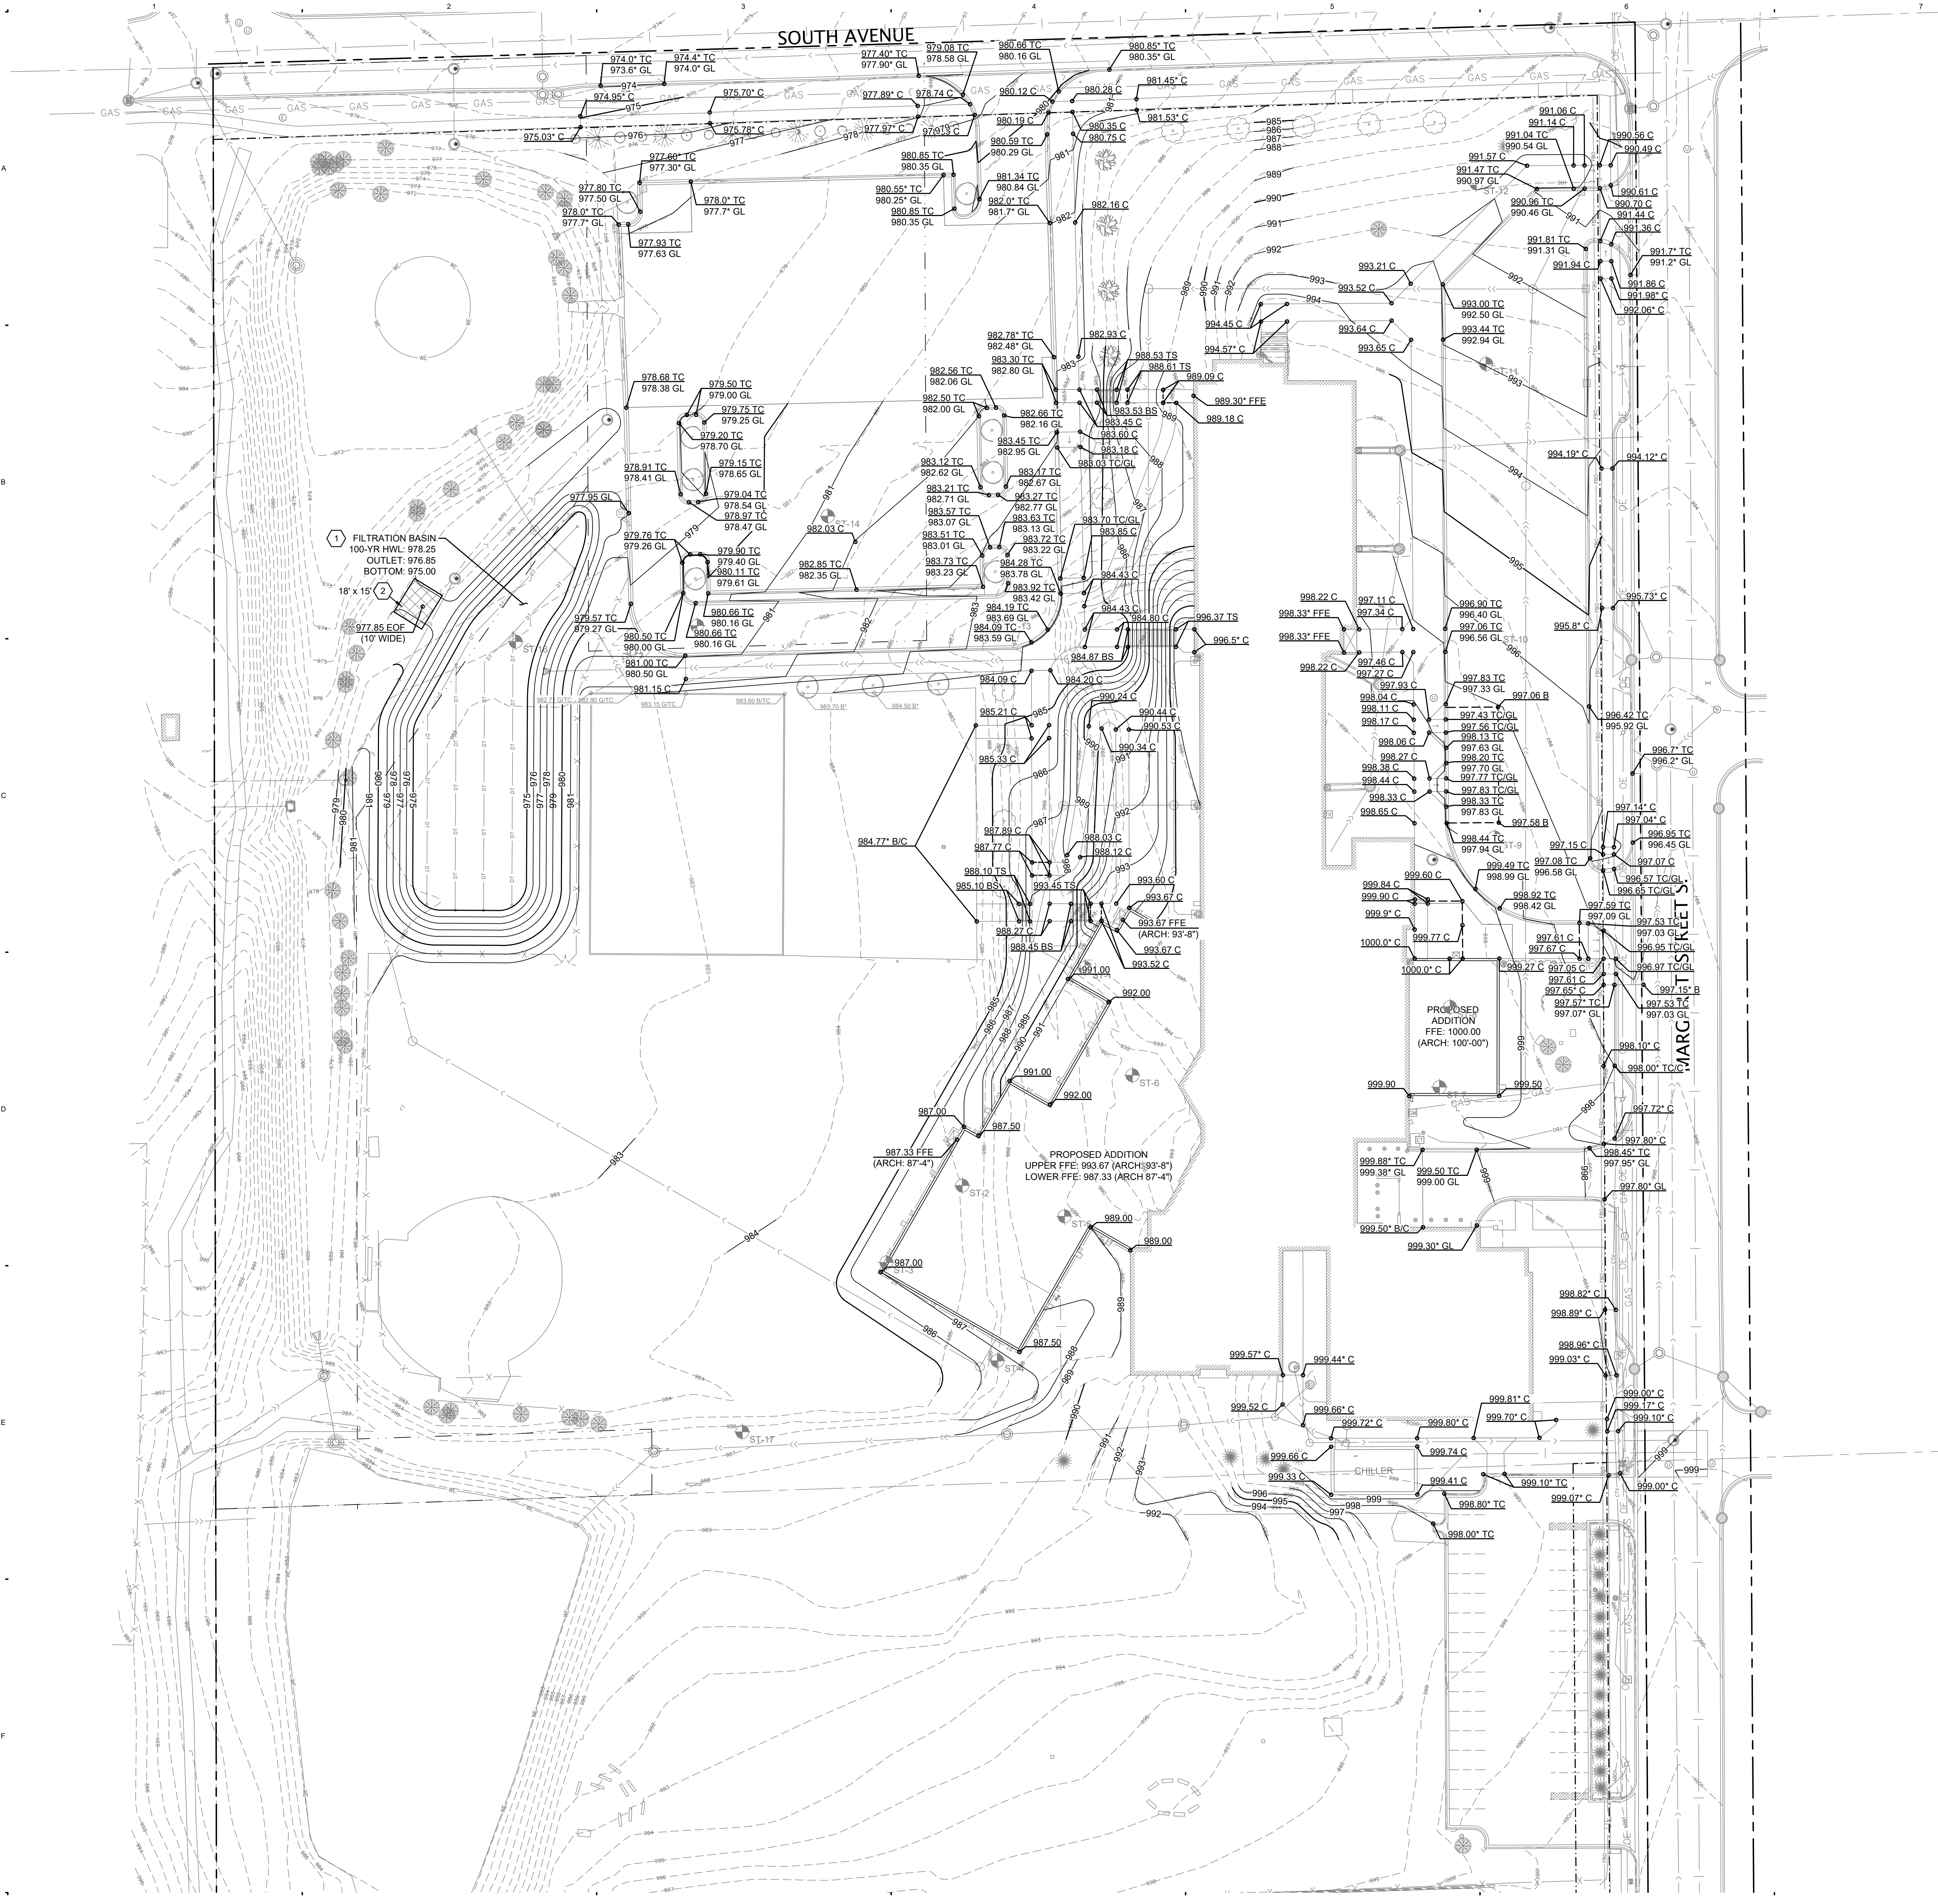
SOUTH AVENUE

1 2 3 4 5 6 7

A B C D E F

974.0* TC
973.6* GL
974.4* TC
974.0* GL
974.95* C
975.03* C
975.70* C
975.78* C
977.40* TC
977.90* GL
977.89* C
977.97* TC
979.08 TC
978.58 GL
978.74 C
979.22 C
980.66 TC
980.16 GL
980.12 C
980.28 C
980.35 C
980.75 C
980.85* TC
980.35* GL
981.45* C
981.53* C
977.60* TC
977.30* GL
977.80 TC
977.50 GL
978.0* TC
977.7* GL
978.0* TC
977.7* GL
977.93 TC
977.63 GL
980.85 TC
980.35 GL
980.55* TC
980.25* GL
980.85 TC
980.35 GL
980.19 C
980.59 TC
980.29 GL
981.34 TC
980.84 GL
982.0* TC
981.7* GL
982.16 C
991.06 C
991.14 C
991.04 TC
990.54 GL
990.56 C
990.49 C
991.57 C
991.47 TC
990.97 GL
990.61 C
990.70 C
990.96 TC
990.46 GL
991.44 C
991.36 C
991.81 TC
991.31 GL
991.94 C
991.7* TC
991.2* GL
991.86 C
991.98* C
992.06* C
993.21 C
993.52 C
993.00 TC
992.50 GL
993.64 C
993.44 TC
992.94 GL
993.65 C
994.45 C
994.57* C
982.78* TC
982.48* GL
983.30 TC
982.80 GL
982.93 C
988.53 TS
988.61 TS
989.09 C
989.30* FFE
989.18 C
983.53 BS
983.45 C
983.60 C
983.18 C
983.03 TC/GL
978.68 TC
978.38 GL
979.50 TC
979.00 GL
979.75 TC
979.25 GL
979.20 TC
978.70 GL
979.15 TC
978.65 GL
978.91 TC
978.41 GL
979.04 TC
978.54 GL
978.97 TC
978.47 GL
977.95 GL
982.56 TC
982.06 GL
982.50 TC
982.00 GL
982.66 TC
982.16 GL
983.45 TC
982.95 GL
983.12 TC
982.62 GL
983.17 TC
982.67 GL
983.21 TC
982.71 GL
983.27 TC
982.77 GL
983.57 TC
983.07 GL
983.63 TC
983.13 GL
983.51 TC
983.01 GL
983.72 TC
983.22 GL
983.70 TC/GL
983.85 C
983.73 TC
983.23 GL
984.28 TC
983.78 GL
983.92 TC
983.42 GL
984.43 C
984.43 C
984.19 TC
983.69 GL
984.09 TC
983.59 GL
984.80 C
996.37 TS
996.5* C
984.87 BS
994.19* C
994.12* C
1
FILTRATION BASIN
100-YR HWL: 978.25
OUTLET: 976.85
BOTTOM: 975.00
18' x 15' 2
977.85 EOF
(10' WIDE)
979.76 TC
979.26 GL
979.90 TC
979.40 GL
980.11 TC
979.61 GL
982.03 C
ST-14
982.85 TC
982.35 GL
979.57 TC
979.27 GL
980.66 TC
980.16 GL
980.66 TC
980.16 GL
980.50 TC
980.00 GL
981.00 TC
980.50 GL
981.15 C
ST-16
998.22 C
998.33* FFE
998.33* FFE
998.22 C
997.11 C
997.34 C
997.46 C
997.27 C
996.90 TC
996.40 GL
997.06 TC
996.56 GL
ST-10
995.8* C
995.73* C
984.09 C
984.20 C
985.21 C
985.33 C
990.24 C
990.44 C
990.53 C
990.34 C
997.93 C
998.04 C
998.11 C
998.17 C
998.06 C
998.27 C
998.38 C
998.44 C
998.33 C
998.65 C
997.83 TC
997.33 GL
997.06 B
997.43 TC/GL
997.56 TC/GL
998.13 TC
997.63 GL
998.20 TC
997.70 GL
997.77 TC/GL
997.83 TC/GL
998.33 TC
997.83 GL
997.58 B
998.44 TC
997.94 GL
ST-9
996.42 TC
995.92 GL
996.7* TC
996.2* GL
997.14* C
997.04* C
996.95 TC
996.45 GL
997.15 C
997.07 C
997.08 TC
996.58 GL
996.57 TC/GL
996.65 TC/GL
984.77* B/C
987.89 C
987.77 C
988.10 TS
985.10 BS
993.45 TS
988.03 C
988.12 C
993.60 C
993.67 C
993.67 FFE
(ARCH: 93'-8")
993.67 C
993.52 C
988.27 C
988.45 BS
999.49 TC
998.99 GL
999.60 C
999.84 C
999.90 C
999.9* C
999.77 C
1000.0* C
1000.0* C
998.92 TC
998.42 GL
997.59 TC
997.09 GL
997.61 C
997.67 C
999.27 C
997.05 C
997.61 C
997.65* C
997.57* TC
997.07* GL
997.53 TC
997.03 GL
996.95 TC/GL
996.97 TC/GL
997.15* B
997.53 TC
997.03 GL
MARGARET STREET S.
PROPOSED
ADDITION
FFE: 1000.00
(ARCH: 100'-00")
991.00
992.00
991.00
992.00
ST-6
987.00
987.50
987.33 FFE
(ARCH: 87'-4")
PROPOSED ADDITION
UPPER FFE: 993.67 (ARCH: 93'-8")
LOWER FFE: 987.33 (ARCH 87'-4")
ST-2
ST-5
989.00
989.00
987.00
ST-3
987.50
ST-4
998.10* C
998.00* TC/GL
999.90
999.50
997.72* C
997.80* C
998.45* TC
997.95* GL
997.80* GL
999.88* TC
999.38* GL
999.50 TC
999.00 GL
999.50* B/C
999.30* GL
998.82* C
998.89* C
998.96* C
999.03* C
999.57* C
999.44* C
999.52 C
999.66* C
999.72* C
999.80* C
999.81* C
999.70* C
999.00* C
999.17* C
999.10* C
999.66 C
999.74 C
999.33 C
CHILLER
999.41 C
999.10* TC
999.07* C
999.00* C
998.80* TC
998.00* TC
999
ST-17
ST-11
ST-12
GAS
OE